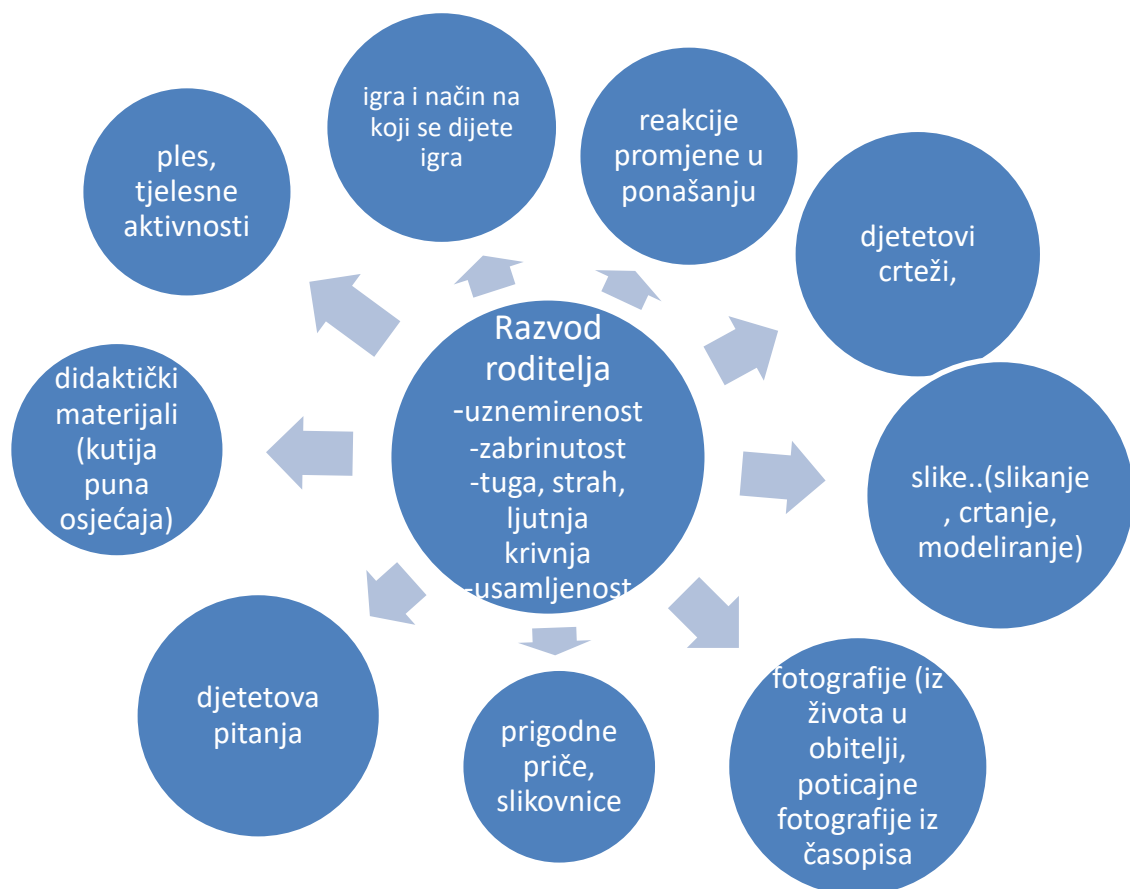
Razvod roditelja
-uznemirenost
-zabrinutost
-tuga, strah, ljutnja
krivnja
-usamljenost

ples, tjelesne aktivnosti

igra i način na koji se dijete igra

reakcije promjene u ponašanju

djetetovi crteži,

slike..(slikanje , crtanje, modeliranje)

fotografije (iz života u obitelji, poticajne fotografije iz časopisa

prigodne priče, slikovnice

djetetova pitanja

didaktički materijali (kutija puna osjećaja)